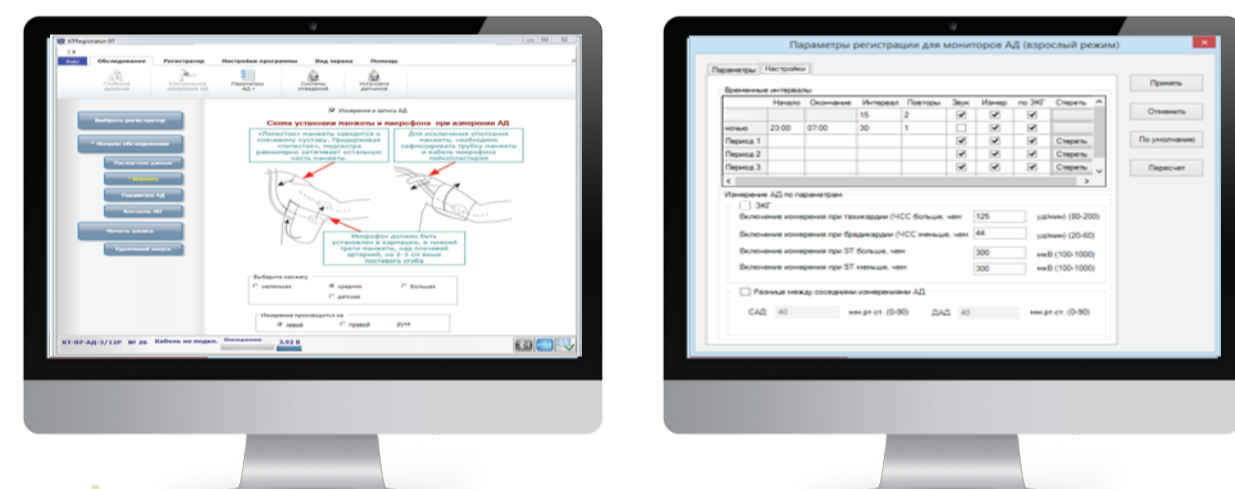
KTRegistrator-07

Файл | Обследование | Регистратор | Настройки программы | Вид экрана | Помощь

Глобальное давление | Контрольное измерение АД | Параметры АД | Системы отведений | Установка датчиков

Выбрать регистратор

Начало обследования

Паспортные данные

Манжета

Параметры АД

Контроль ЭКГ

Начать запись

Удаленный запуск

Измерение и запись АД

Схема установки манжеты и микрофона при измерении АД

«Лепесток» манжеты заводится к плечевому суставу. Придерживая «лепесток», медсестра равномерно затягивает остальную часть манжеты.

Для исключения сползания манжеты, необходимо зафиксировать трубку манжеты и кабель микрофона лейкопластырем

Микрофон должен быть установлен в кармашек, в нижней трети манжеты, над плечевой артерией, на 2-3 см выше локтевого сгиба

Выберите манжету
маленькая | среднее | большая
детская

Измерение производится на
левой | правой | руке

КТ-07-АД-3/12Р № 26 Кабель не подкл. Ожидание 3,92 В

Параметры регистрации для мониторов АД (взрослый режим)

Параметры | Настройки

Временные интервалы

| | Начало | Окончание | Интервал | Повторы | Звук | Измер | по ЭКГ | Стереть |
|---|---|---|---|---|---|---|---|---|
| | | | 15 | 2 | ✔ | ✔ | ✔ | |
| ночью | 23:00 | 07:00 | 30 | 1 | | ✔ | ✔ | |
| Период 1 | | | | | ✔ | ✔ | ✔ | Стереть |
| Период 2 | | | | | ✔ | ✔ | ✔ | Стереть |
| Период 3 | | | | | ✔ | ✔ | ✔ | Стереть |

Измерение АД по параметрам

ЭКГ

Включение измерения при тахикардии (ЧСС больше, чем 125 уд/мин) (80-200)

Включение измерения при брадикардии (ЧСС меньше, чем 44 уд/мин) (20-60)

Включение измерения при ST больше, чем 300 мкВ (100-1000)

Включение измерения при ST меньше, чем 300 мкВ (100-1000)

Разница между соседними измерениями АД

САД 40 мм.рт.ст. (0-90) ДАД 40 мм.рт.ст. (0-90)

Принять

Отменить

По умолчанию

Пересчет